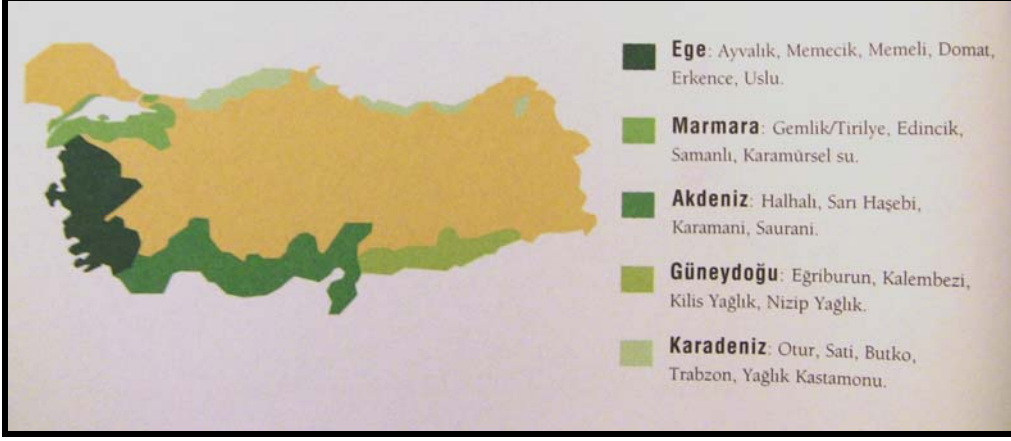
**Ege**: Ayvalık, Memecik, Memeli, Domat, Erkence, Uslu.

**Marmara**: Gemlik/Tirilye, Edincik, Samanlı, Karamürsel su.

**Akdeniz**: Halhalı, Sarı Haşebi, Karamani, Saurani.

**Güneydoğu**: Eğriburun, Kalembezi, Kilis Yağlık, Nizip Yağlık.

**Karadeniz**: Otur, Sati, Butko, Trabzon, Yağlık Kastamonu.